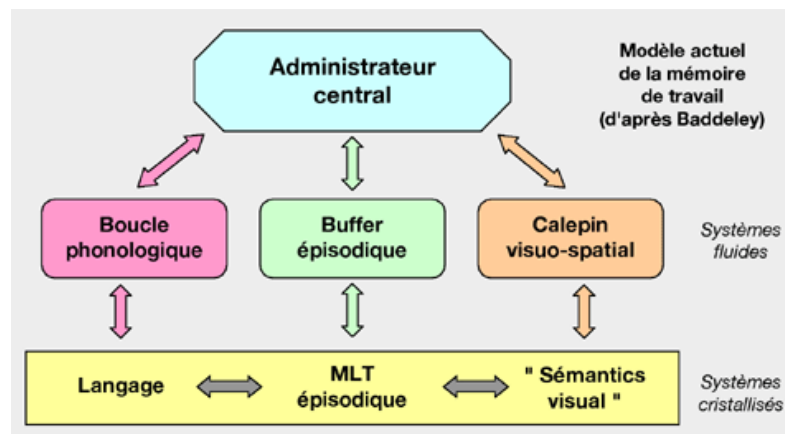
Administrateur central

Modèle actuel de la mémoire de travail (d'après Baddeley)

Boucle phonologique

Buffer épisodique

Calepin visuo-spatial

Systèmes fluides

Langage

MLT épisodique

" Sémantics visual "

Systèmes cristallisés